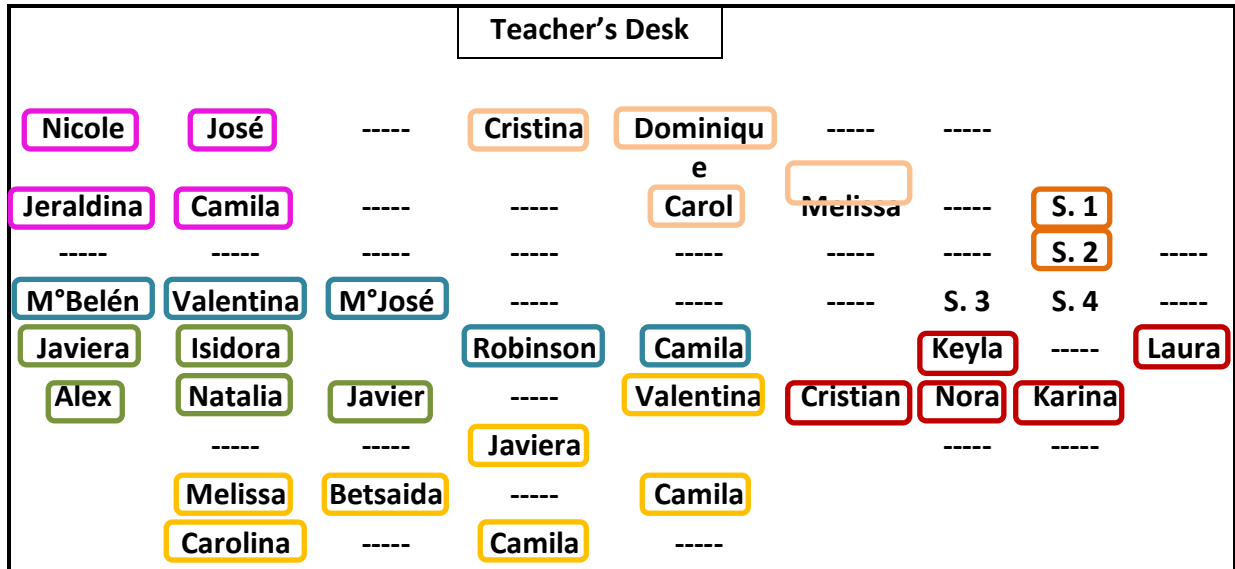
Teacher's Desk

Nicole José ----- Cristina Dominique ----- -----

Jeraldina Camila ----- ----- Carol Melissa ----- S. 1

----- ----- ----- ----- ----- ----- ----- S. 2 -----

M°Belén Valentina M°José ----- ----- ----- S. 3 S. 4 -----

Javiera Isidora Robinson Camila Keyla ----- Laura

Alex Natalia Javier ----- Valentina Cristian Nora Karina

----- ----- Javiera ----- -----

Melissa Betsaida ----- Camila

Carolina ----- Camila -----